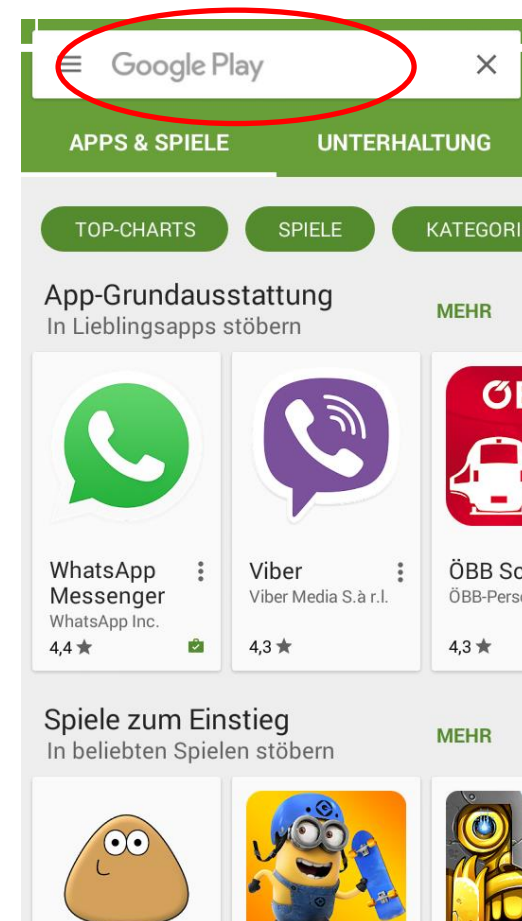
Google Play

APPS & SPIELE

UNTERHALTUNG

TOP-CHARTS

SPIELE

KATEGORI

App-Grundausstattung

In Lieblingsapps stöbern

MEHR

WhatsApp Messenger

WhatsApp Inc.

4,4 ★

Viber

Viber Media S.à r.l.

4,3 ★

ÖBB Sc

ÖBB-Perso

4,3 ★

Spiele zum Einstieg

In beliebten Spielen stöbern

MEHR